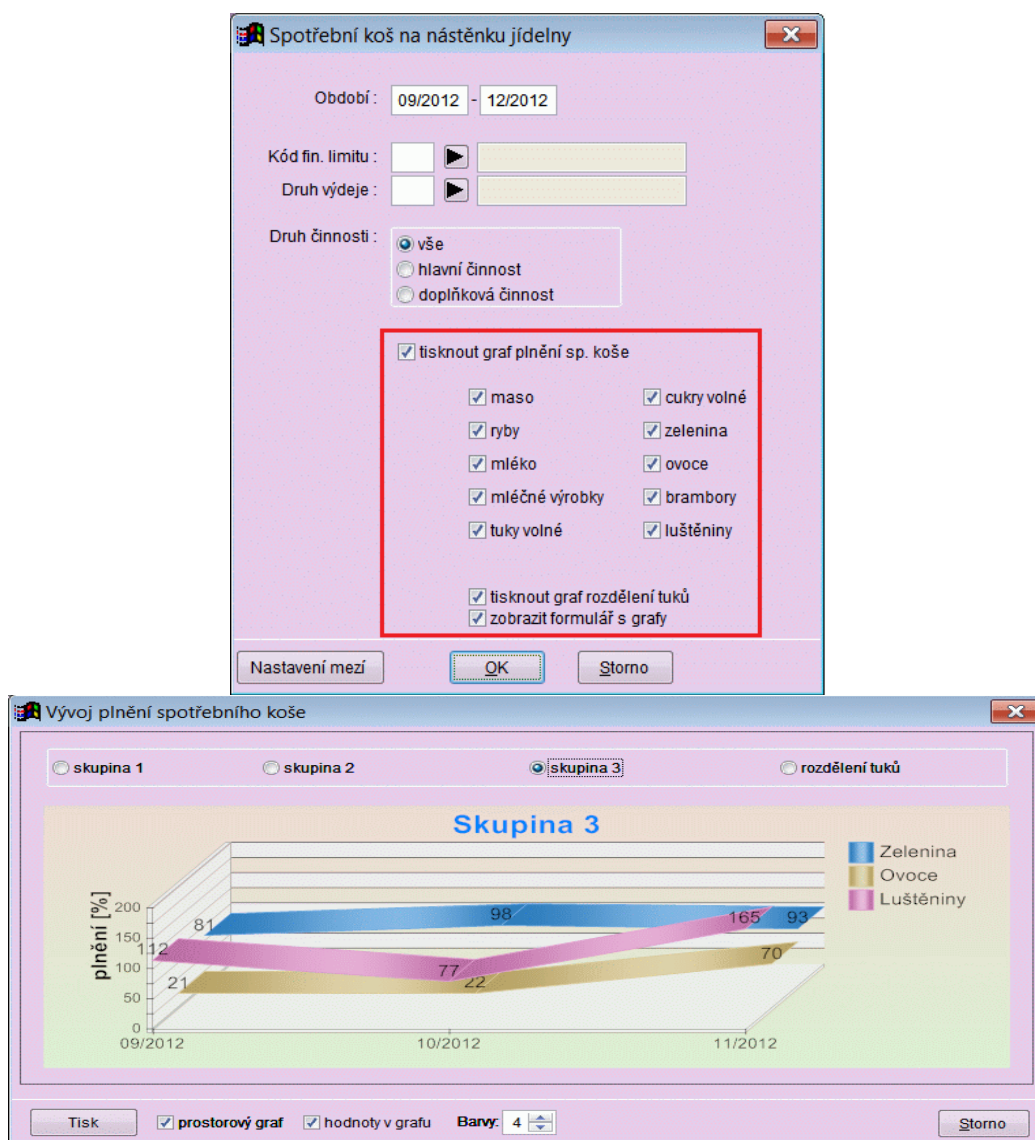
Spotřební koš na nástěnku jídelny

Období : 09/2012 - 12/2012

Kód fin. limitu :

Druh výdeje :

Druh činnosti :
vše
hlavní činnost
doplňková činnost

tisknout graf plnění sp. koše

maso
ryby
mléko
mléčné výrobky
tuky volné

cukry volné
zelenina
ovoce
brambory
luštěniny

tisknout graf rozdělení tuků
zobrazit formulář s grafy

Nastavení mezí
OK
Storno

Vývoj plnění spotřebního koše

skupina 1
skupina 2
skupina 3
rozdělení tuků

Skupina 3

Zelenina
Ovoce
Luštěniny

plnění [%]

200
150
100
50
0

81
98
93
112
77
165
21
22
70

09/2012
10/2012
11/2012

Tisk
prostorový graf
hodnoty v grafu
Barvy: 4
Storno